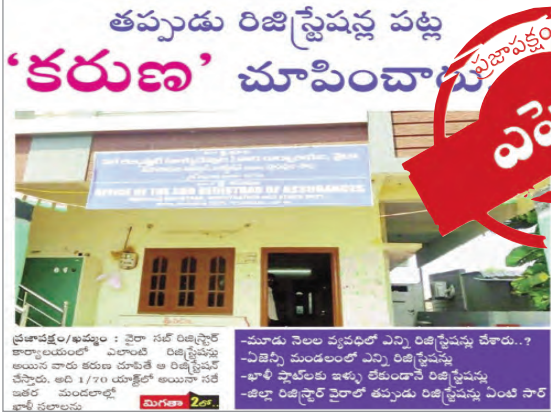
తప్పుడు రిజిస్ట్రేషన్ల పట్ల
'కరుణ' చూపించారు

ప్రజాపక్షం

ఎ

OFFICE OF THE SUB REGISTRAR OF ASSURANCES

ప్రజాపక్షం/ఖమ్మం : వైరా సబ్ రిజిస్ట్రార్ కార్యాలయంలో ఎలాంటి రిజిస్ట్రేషన్లు అయిన వారు కరుణ చూపితే ఆ రిజిస్ట్రేషన్ చేస్తారు. అది 1/70 యాక్ట్‌లో అయినా సరే ఇతర మండలాల్లో ఖాళీ స్థలాలను

మిగతా 2లో..

-మూడు నెలల వ్యవధిలో ఎన్ని రిజిస్ట్రేషన్లు చేశారు..?
-ఏజెన్సీ మండలంలో ఎన్ని రిజిస్ట్రేషన్లు
-ఖాళీ ప్లాట్‌లకు ఇళ్ళు లేకుండానే రిజిస్ట్రేషన్లు
-జిల్లా రిజిస్ట్రార్ వైరాలో తప్పుడు రిజిస్ట్రేషన్లు ఎంటి సార్